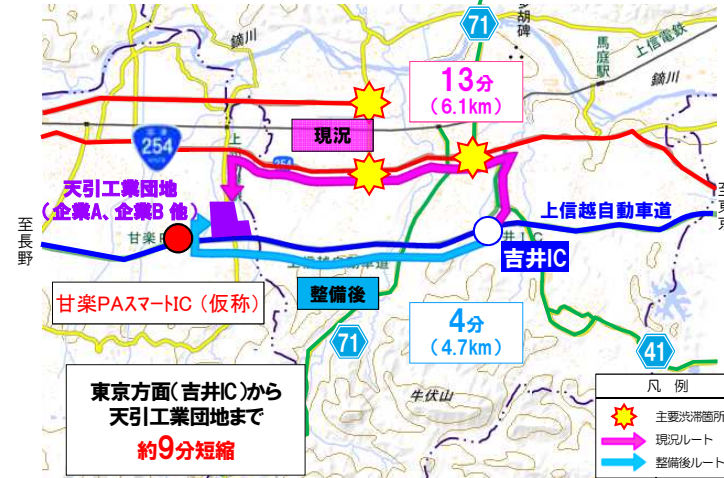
71

胡

碑

馬庭駅

上信電鉄

鏑川

鏑川

13分
（6.1km）

254

現況

天引工業団地
（企業A、企業B 他）

至長野

甘楽PA

吉井IC

上信越自動車道

至東京

甘楽PAスマートIC（仮称）

整備後

4分
（4.7km）

71

41

牛伏山

東京方面（吉井IC）から
天引工業団地まで
約9分短縮

凡 例

主要渋滞箇所

現況ルート

整備後ルート